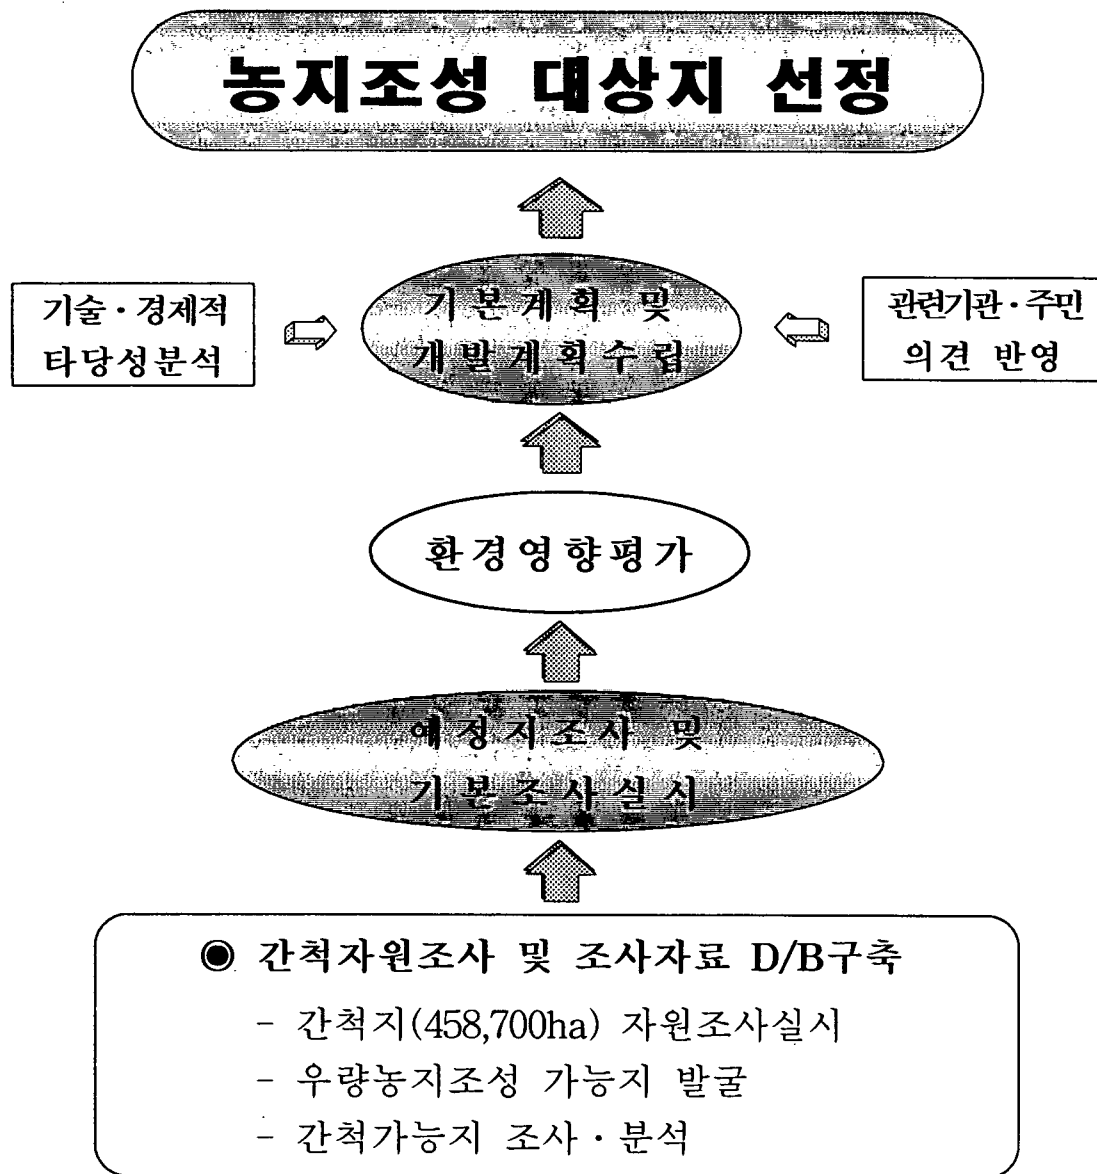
농지조성 대상지 선정

기술 · 경제적 타당성분석

기본계획 및 개발계획수립

관련기관 · 주민 의견 반영

환경영향평가

예정지조사 및 기본조사실시

◉ 간척자원조사 및 조사자료 D/B구축

- 간척지(458,700ha) 자원조사실시
- 우량농지조성 가능지 발굴
- 간척가능지 조사 · 분석